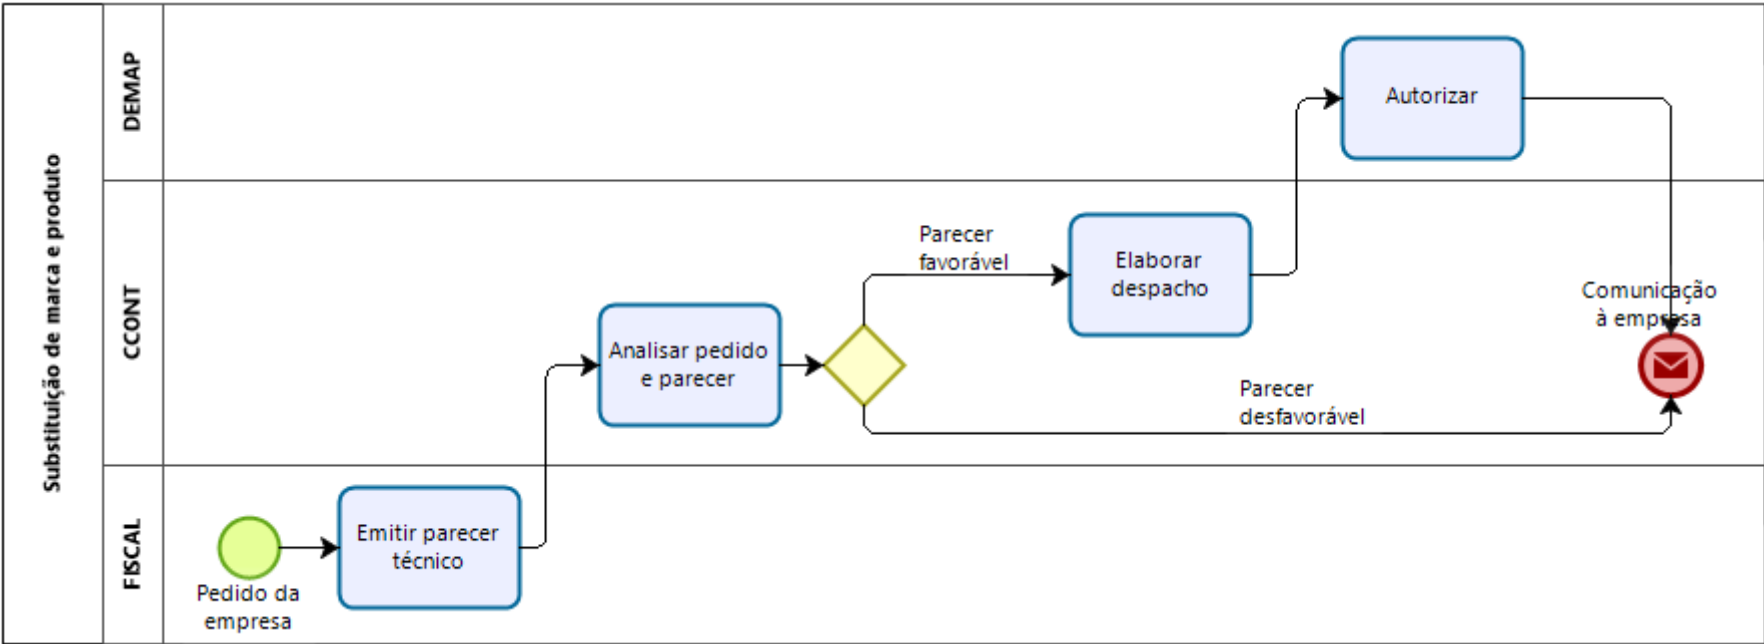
Substituição de marca e produto

DEMAP

CCONT

FISCAL

Autorizar

Parecer favorável

Elaborar despacho

Comunicação à empresa

Analisar pedido e parecer

Parecer desfavorável

Emitir parecer técnico

Pedido da empresa